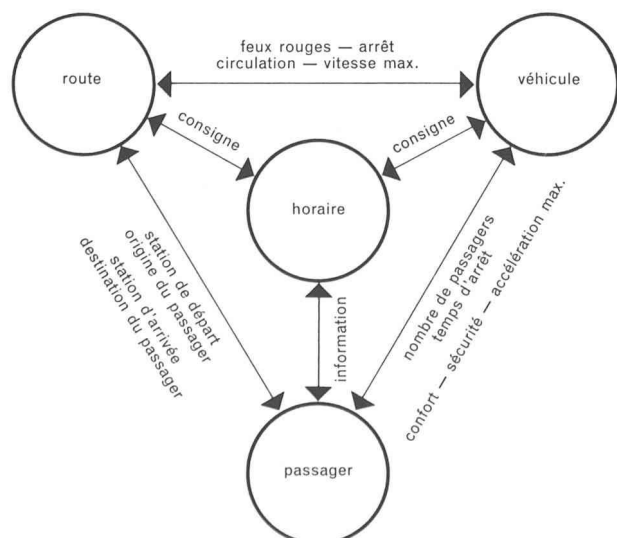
route

feux rouges — arrêt
circulation — vitesse max.

véhicule

consigne

consigne

horaire

station de départ
origine du passager
station d'arrivée
destination du passager

information

nombre de passagers
temps d'arrêt
confort — sécurité — accélération max.

passager